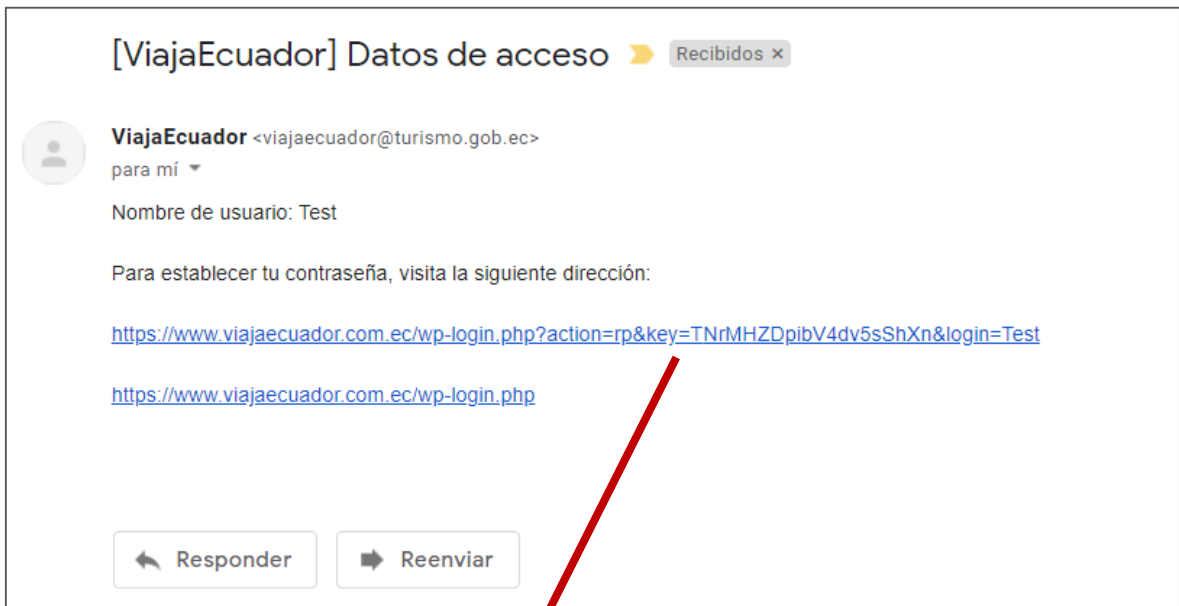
[ViajaEcuador] Datos de acceso Recibidos ×

ViajaEcuador <viajaecuador@turismo.gob.ec>
para mí

Nombre de usuario: Test

Para establecer tu contraseña, visita la siguiente dirección:

https://www.viajaecuador.com.ec/wp-login.php?action=rp&key=TNrMHZDpibV4dv5sShXn&login=Test

https://www.viajaecuador.com.ec/wp-login.php

Responder Reenviar